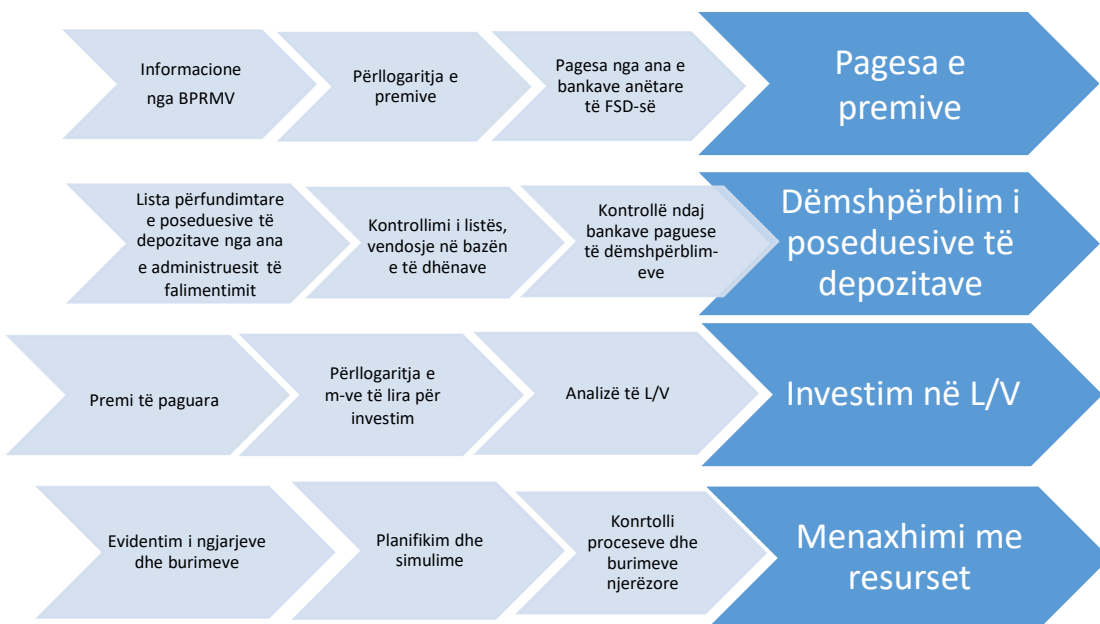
Informacione nga BPRMV

Përllogaritja e premive

Pagesa nga ana e bankave anëtare të FSD-së

Pagesa e premive

Lista përfundimtare e poseduesive të depozitave nga ana e administruesit të falimentimit

Kontrollimi i listës, vendosje në bazën e të dhënave

Kontrollë ndaj bankave paguese të dëmshpërblim-eve

Dëmshpërblim i poseduesive të depozitave

Premi të paguara

Përllogaritja e m-ve të lira për investim

Analizë të L/V

Investim në L/V

Evidentim i ngjarjeve dhe burimeve

Planifikim dhe simulime

Konrtolli proceseve dhe burimeve njerëzore

Menaxhimi me resurset